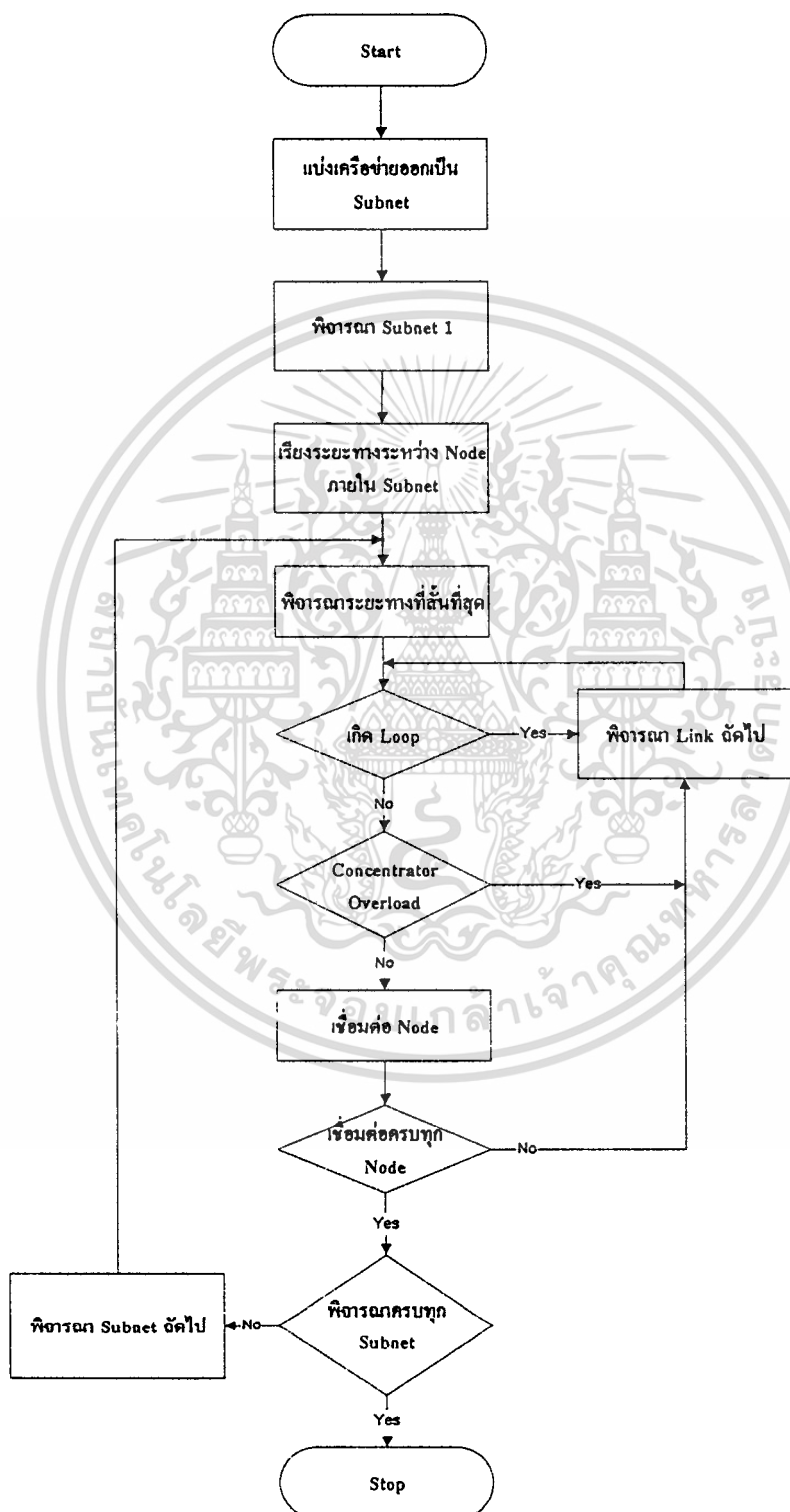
Start

แบ่งเครือข่ายออกเป็น Subnet

พิจารณา Subnet 1

เรียงระยะทางระหว่าง Node ภายใน Subnet

พิจารณาระยะทางที่สั้นที่สุด

เกิด Loop

Yes

พิจารณา Link ถัดไป

No

Concentrator Overload

Yes

No

เชื่อมต่อ Node

เชื่อมต่อครบทุก Node

No

Yes

พิจารณา Subnet ถัดไป

No

พิจารณาครบทุก Subnet

Yes

Stop